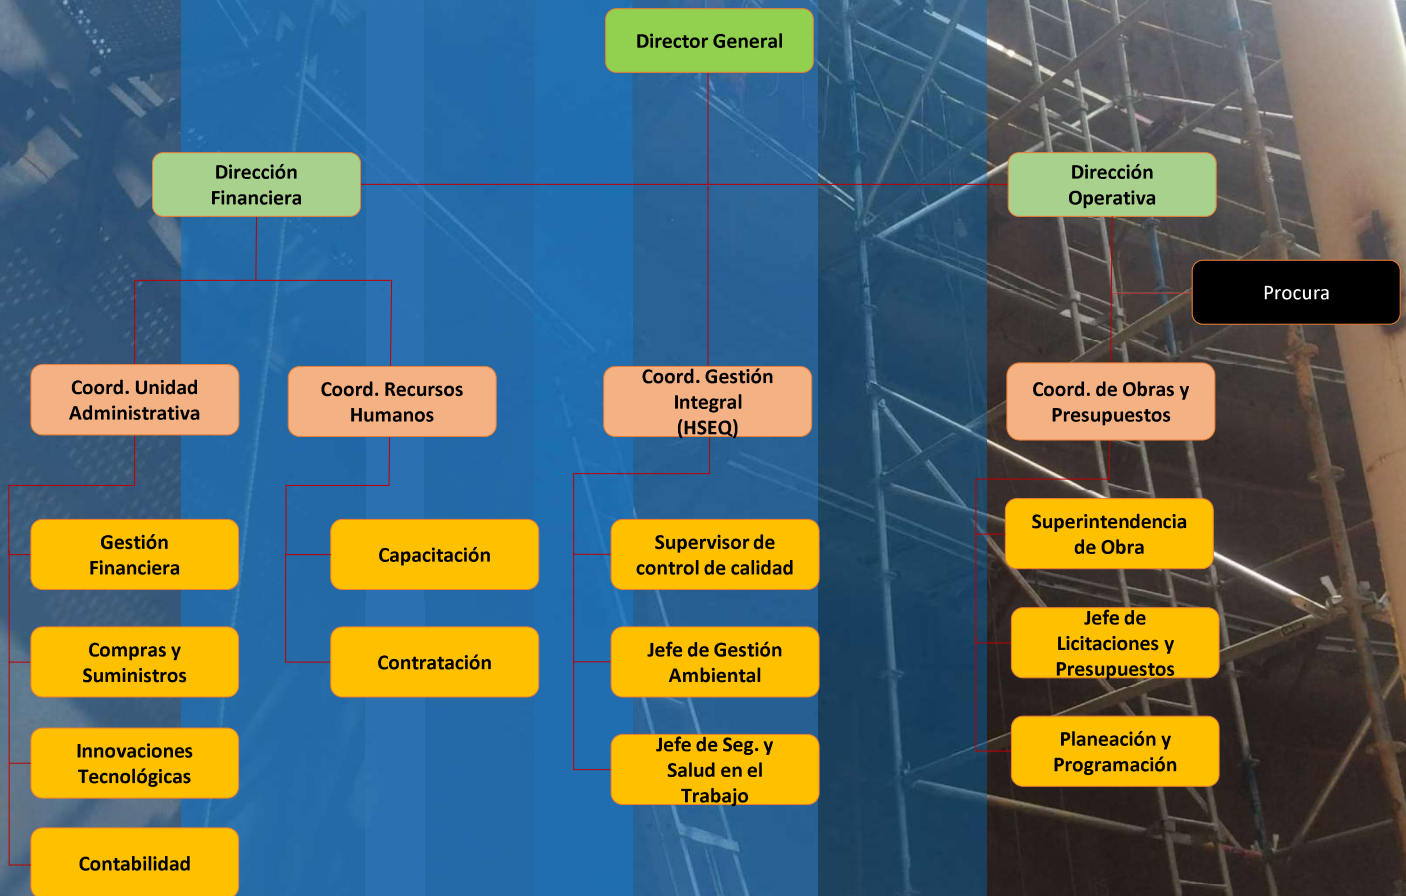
Director General

Dirección Financiera

Dirección Operativa

Procura

Coord. Unidad Administrativa

Coord. Recursos Humanos

Coord. Gestión Integral (HSEQ)

Coord. de Obras y Presupuestos

Gestión Financiera

Compras y Suministros

Innovaciones Tecnológicas

Contabilidad

Capacitación

Contratación

Supervisor de control de calidad

Jefe de Gestión Ambiental

Jefe de Seg. y Salud en el Trabajo

Superintendencia de Obra

Jefe de Licitaciones y Presupuestos

Planeación y Programación